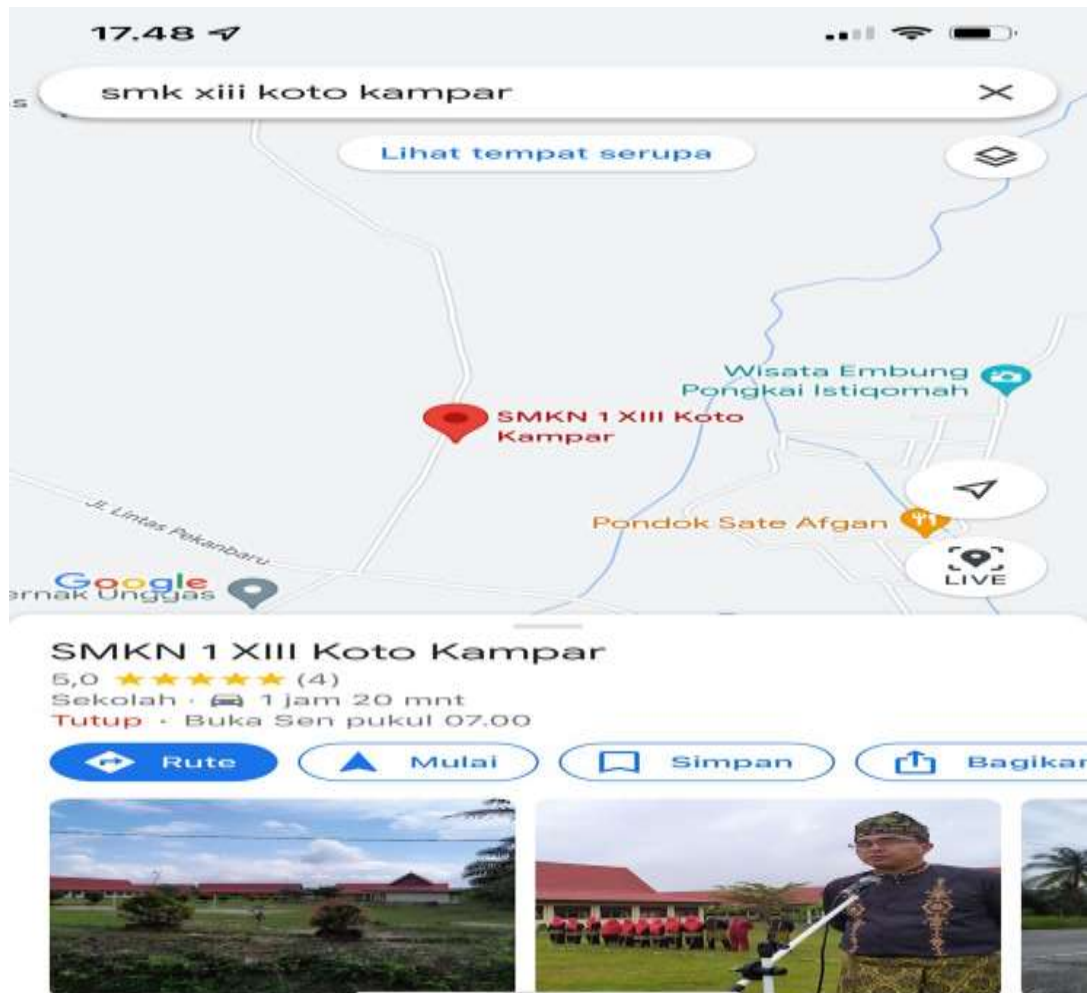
17.48

s smk xiii koto kampar ×

Lihat tempat serupa

Wisata Embung Pongkai Istiqomah

SMKN 1 XIII Koto Kampar

Jl. Lintas Pekanbaru

Pondok Sate Afgan

LIVE

Google
rnak Unggas

SMKN 1 XIII Koto Kampar
5,0 ★★★★★ (4)
Sekolah · 1 jam 20 mnt
Tutup · Buka Sen pukul 07.00

Rute
Mulai
Simpan
Bagikan